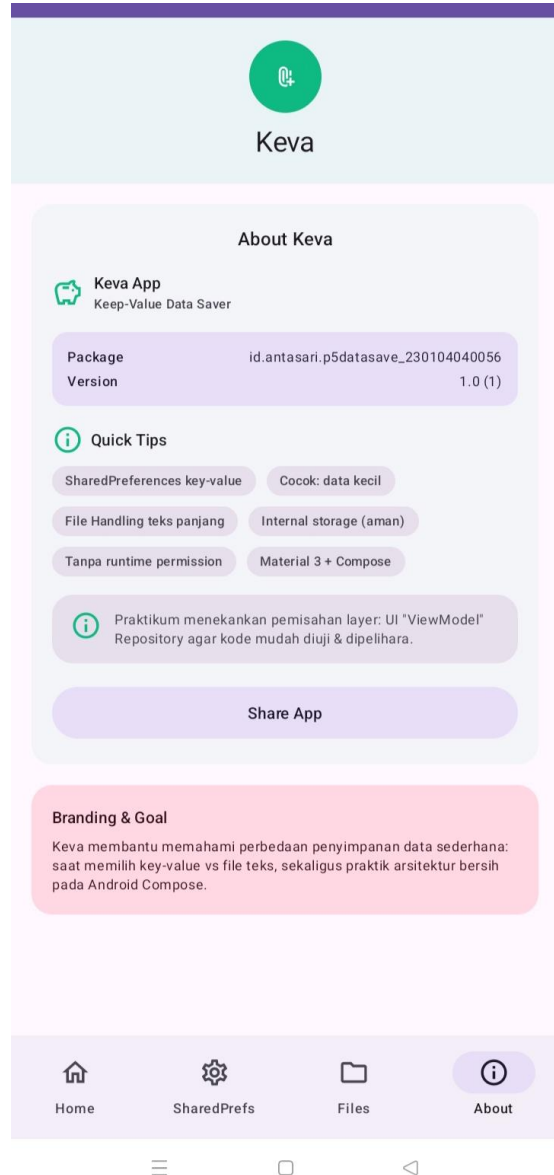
Keva

About Keva

Keva App
Keep-Value Data Saver

| Package | id.antasari.p5datasave_230104040056 |
|---|---|
| Version | 1.0 (1) |

Quick Tips

SharedPreferences key-value
Cocok: data kecil
File Handling teks panjang
Internal storage (aman)
Tanpa runtime permission
Material 3 + Compose

Praktikum menekankan pemisahan layer: UI "ViewModel" Repository agar kode mudah diuji & dipelihara.

Share App

Branding & Goal

Keva membantu memahami perbedaan penyimpanan data sederhana: saat memilih key-value vs file teks, sekaligus praktik arsitektur bersih pada Android Compose.

Home
SharedPrefs
Files
About